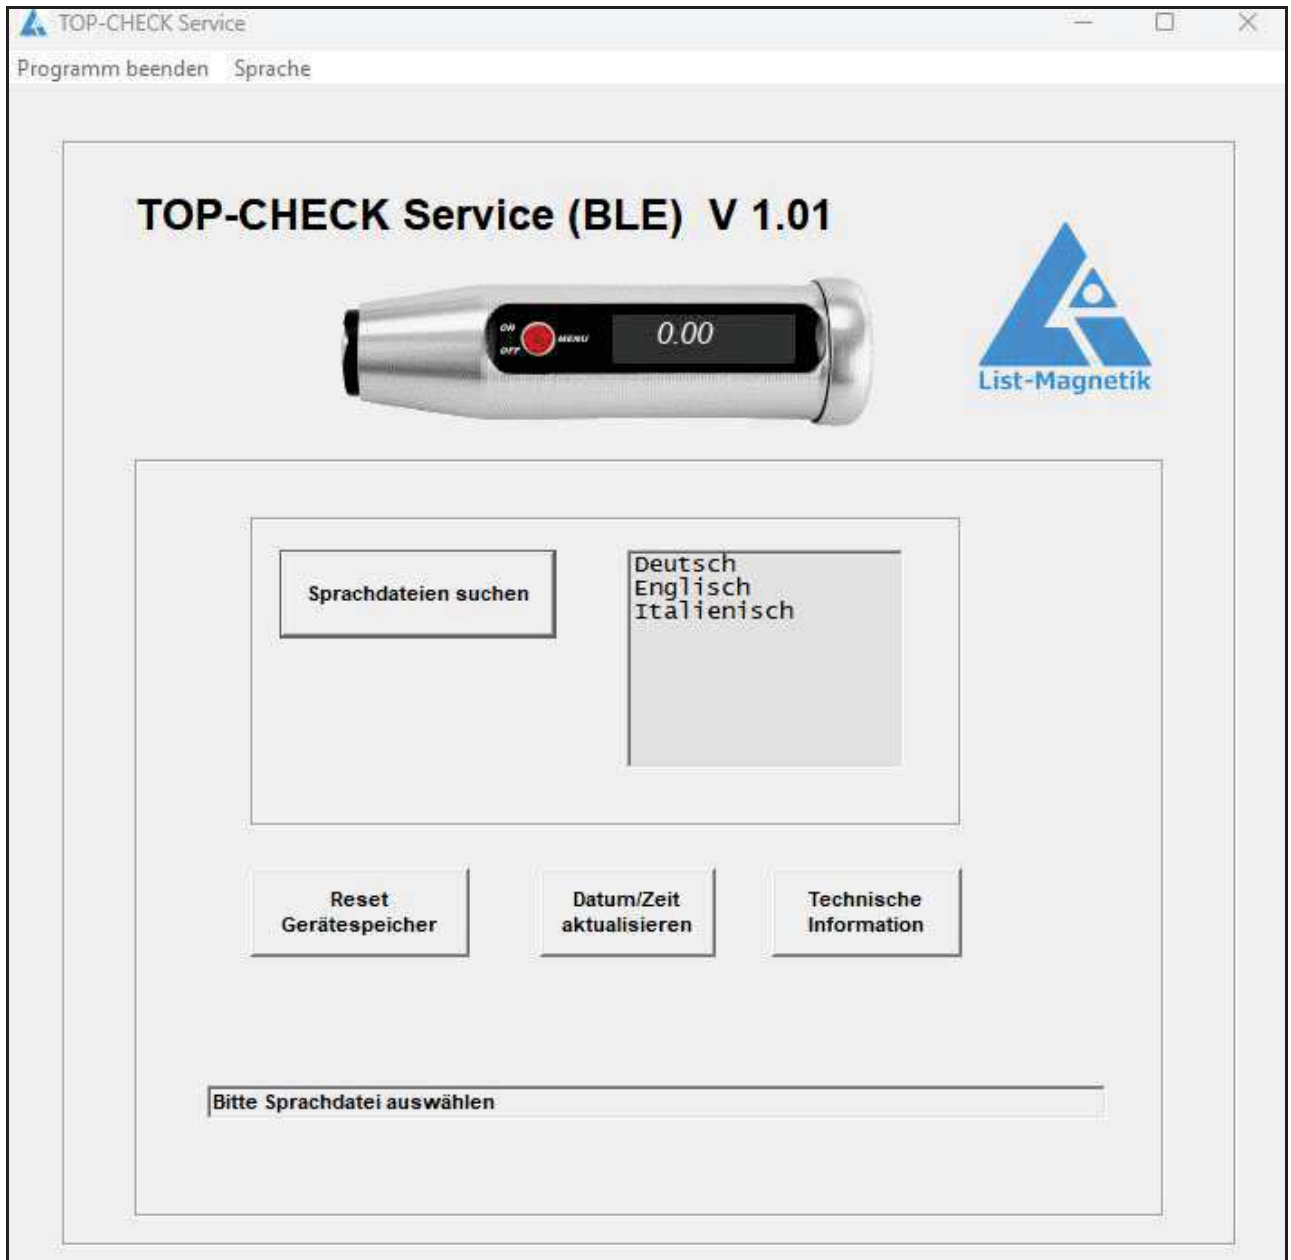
TOP-CHECK Service

Programm beenden Sprache

TOP-CHECK Service (BLE) V 1.01

ON OFF MENU 0.00

List-Magnetik

Sprachdateien suchen

Deutsch
Englisch
Italienisch

Reset Gerätespeicher

Datum/Zeit aktualisieren

Technische Information

Bitte Sprachdatei auswählen